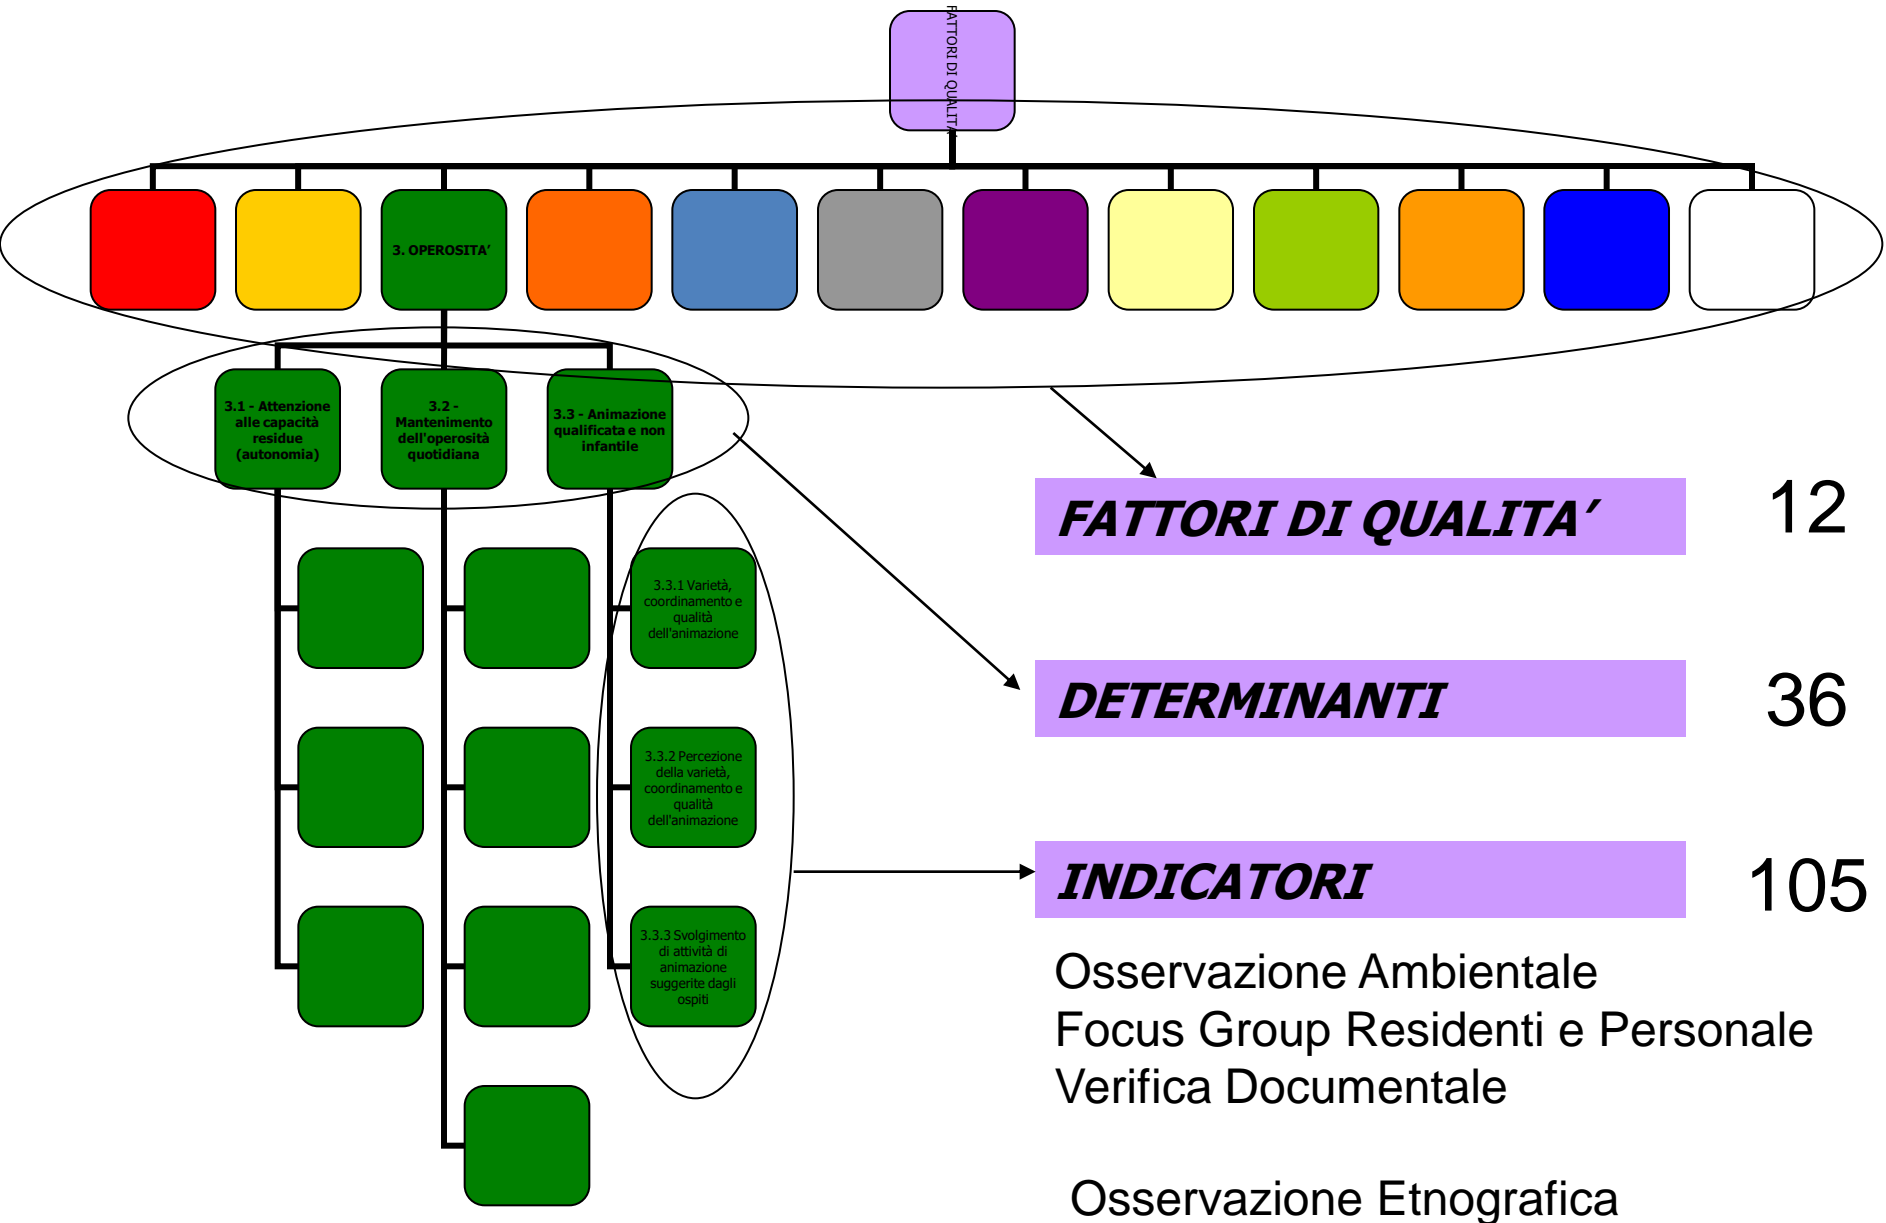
FATTORI DI QUALITA'

3. OPEROSITA'

3.1 - Attenzione alle capacità residue (autonomia)

3.2 - Mantenimento dell'operosità quotidiana

3.3 - Animazione qualificata e non infantile

3.3.1 Varietà, coordinamento e qualità dell'animazione

3.3.2 Percezione della varietà, coordinamento e qualità dell'animazione

3.3.3 Svolgimento di attività di animazione suggerite dagli ospiti

FATTORI DI QUALITA' 12

DETERMINANTI 36

INDICATORI 105

Osservazione Ambientale
Focus Group Residenti e Personale
Verifica Documentale

Osservazione Etnografica